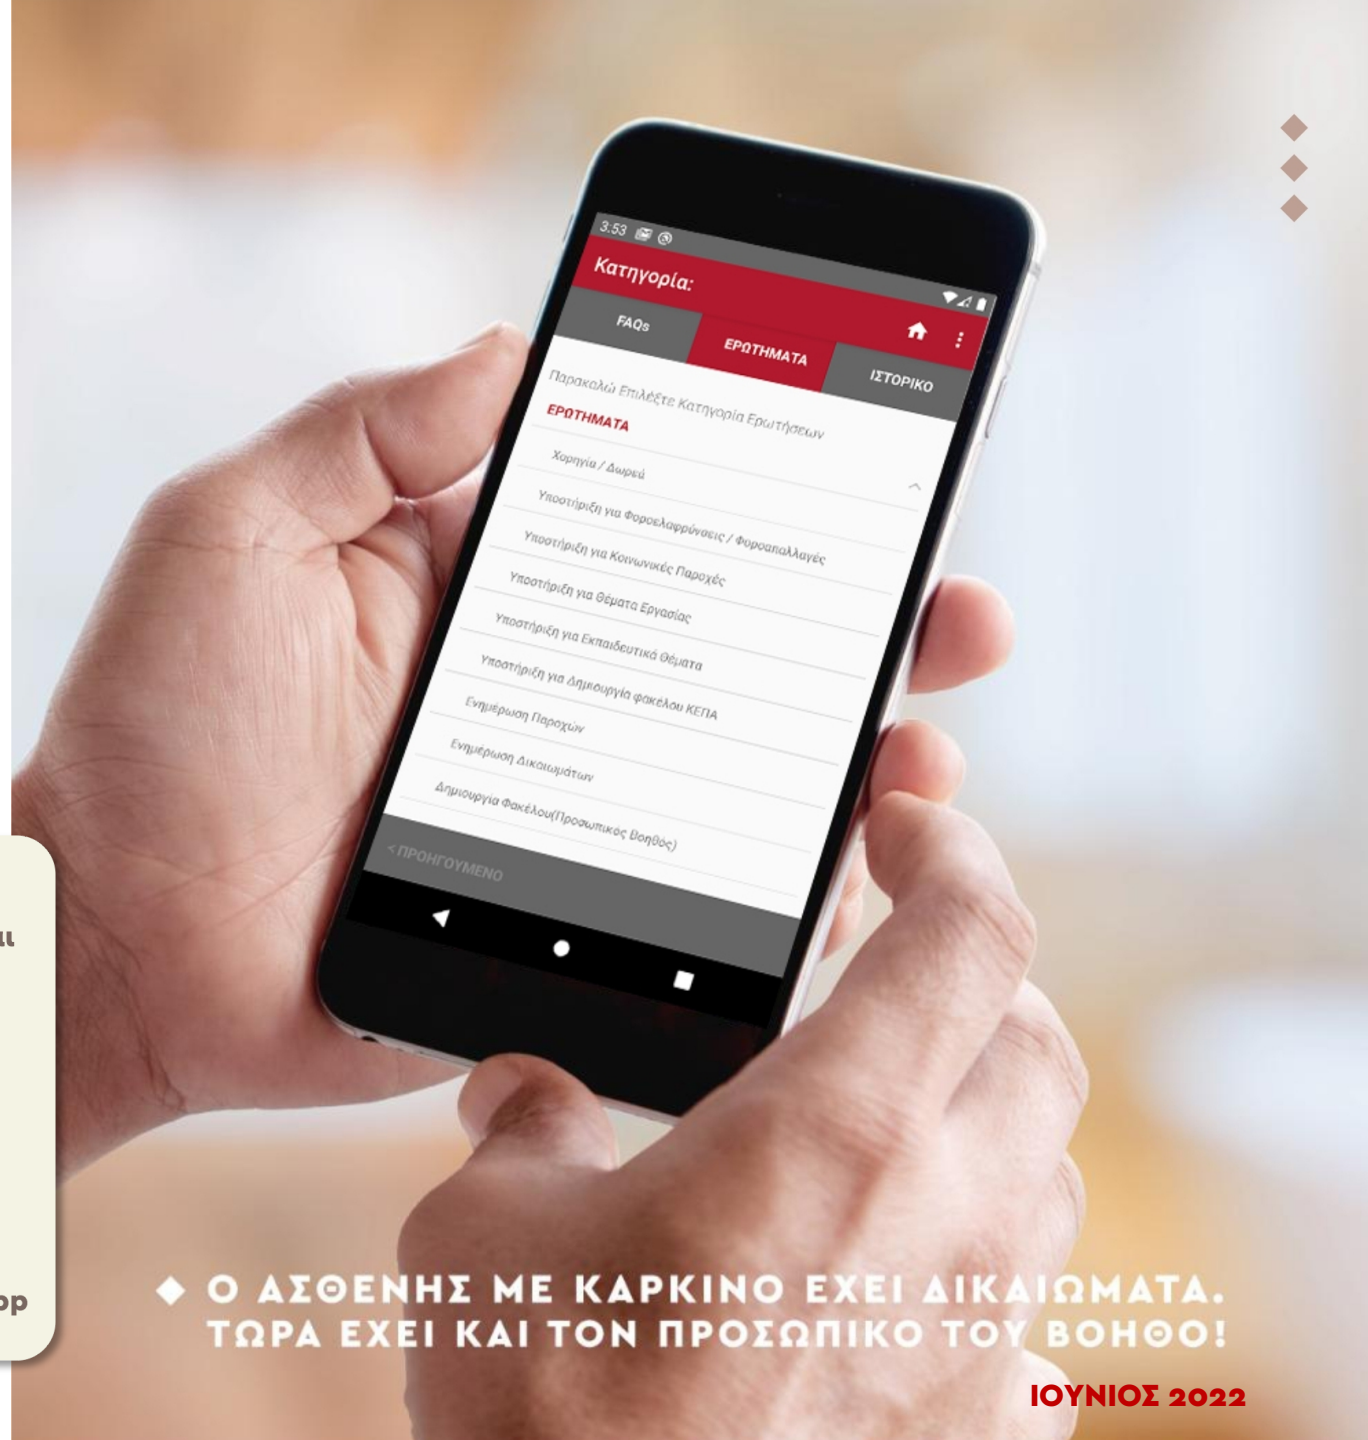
3:53

Κατηγορία:

FAQs

ΕΡΩΤΗΜΑΤΑ

ΙΣΤΟΡΙΚΟ

Παρακαλώ Επιλέξτε Κατηγορία Ερωτήσεων

ΕΡΩΤΗΜΑΤΑ

Χορηγία / Δωρεά

Υποστήριξη για Φοροελαφρύνσεις / Φοροαπαλλαγές

Υποστήριξη για Κοινωνικές Παροχές

Υποστήριξη για Θέματα Εργασίας

Υποστήριξη για Εκπαιδευτικά Θέματα

Υποστήριξη για Δημιουργία φακέλου ΚΕΠΑ

Ενημέρωση Παροχών

Ενημέρωση Δικαιωμάτων

Δημιουργία Φακέλου(Προσωπικός Βοηθός)

< ΠΡΟΗΓΟΥΜΕΝΟ

ιι

ορ

◆ Ο ΑΣΘΕΝΗΣ ΜΕ ΚΑΡΚΙΝΟ ΕΧΕΙ ΔΙΚΑΙΩΜΑΤΑ. ΤΩΡΑ ΕΧΕΙ ΚΑΙ ΤΟΝ ΠΡΟΣΩΠΙΚΟ ΤΟΥ ΒΟΗΘΟ!

ΙΟΥΝΙΟΣ 2022